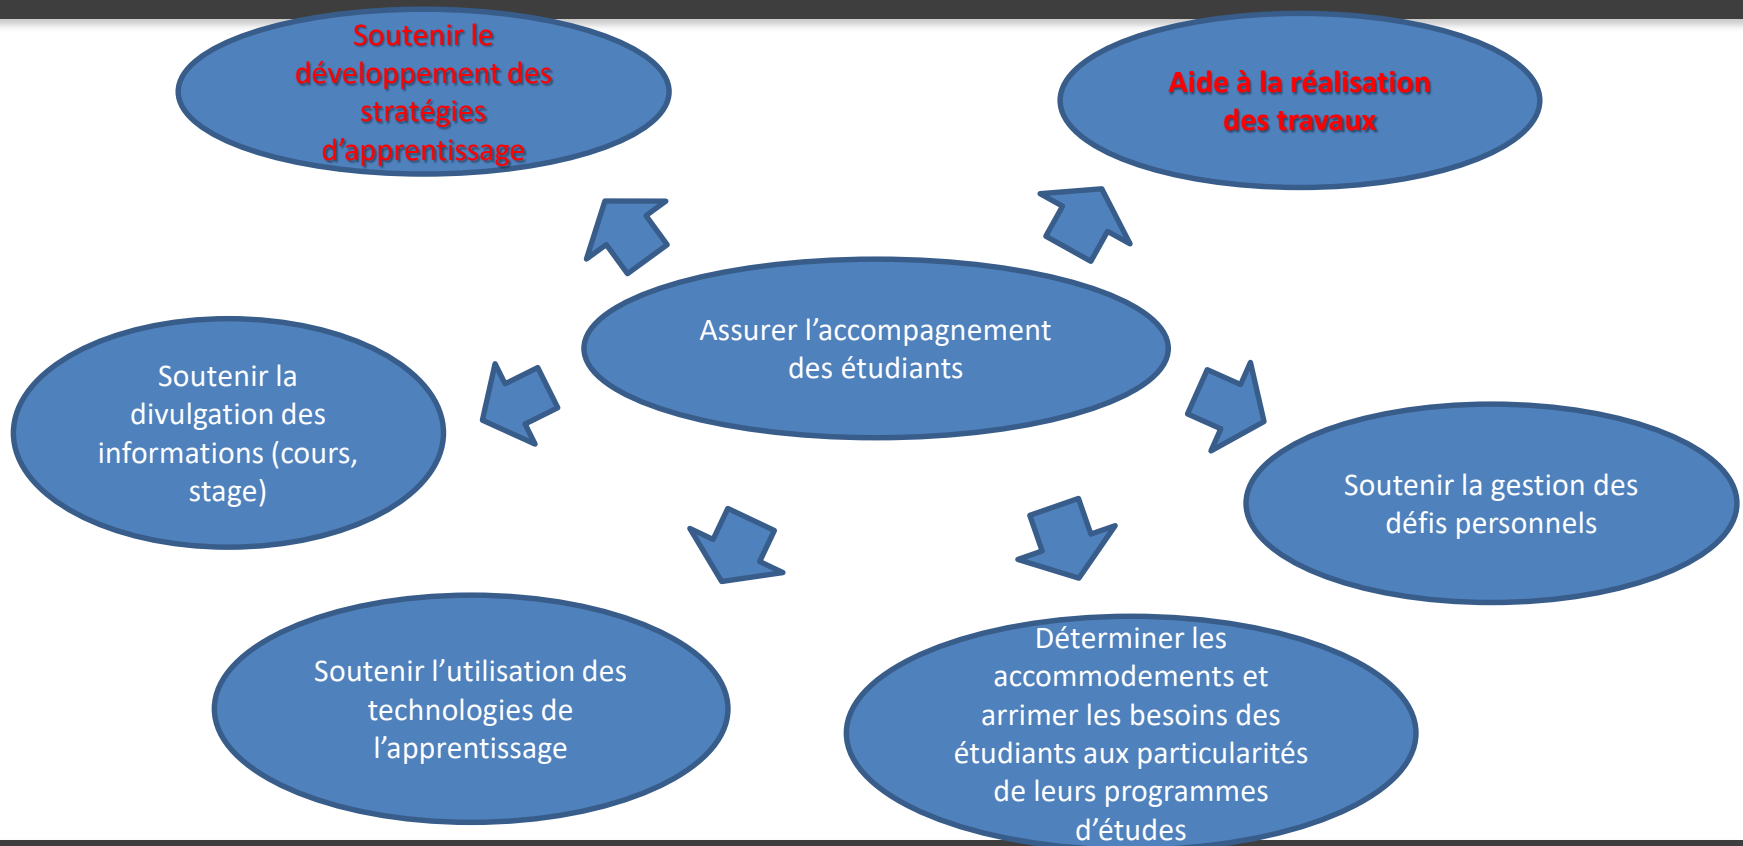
Assurer l’accompagnement des étudiants

Soutenir le développement des stratégies d’apprentissage

Aide à la réalisation des travaux

Soutenir la divulgation des informations (cours, stage)

Soutenir la gestion des défis personnels

Soutenir l’utilisation des technologies de l’apprentissage

Déterminer les accommodements et arrimer les besoins des étudiants aux particularités de leurs programmes d’études